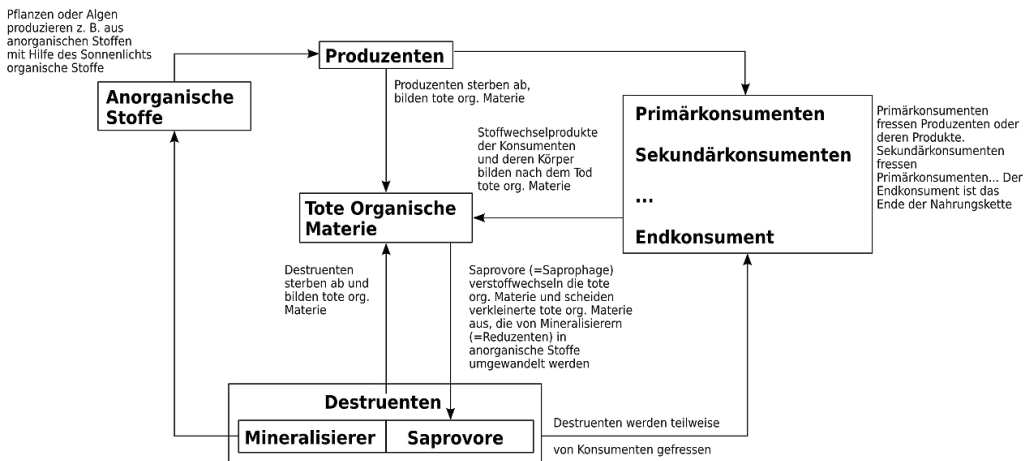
Pflanzen oder Algen produzieren z. B. aus anorganischen Stoffen mit Hilfe des Sonnenlichts organische Stoffe

Produzenten

Anorganische Stoffe

Produzenten sterben ab, bilden tote org. Materie

Primärkonsumenten

Sekundärkonsumenten

...

Endkonsument

Primärkonsumenten fressen Produzenten oder deren Produkte. Sekundärkonsumenten fressen Primärkonsumenten... Der Endkonsument ist das Ende der Nahrungskette

Stoffwechselprodukte der Konsumenten und deren Körper bilden nach dem Tod tote org. Materie

Tote Organische Materie

Destruenten sterben ab und bilden tote org. Materie

Saprovore (=Saprophage) verstoffwechseln die tote org. Materie und scheiden verkleinerte tote org. Materie aus, die von Mineralisierern (=Reduzenten) in anorganische Stoffe umgewandelt werden

Destruenten

Mineralisierer

Saprovore

Destruenten werden teilweise

von Konsumenten gefressen